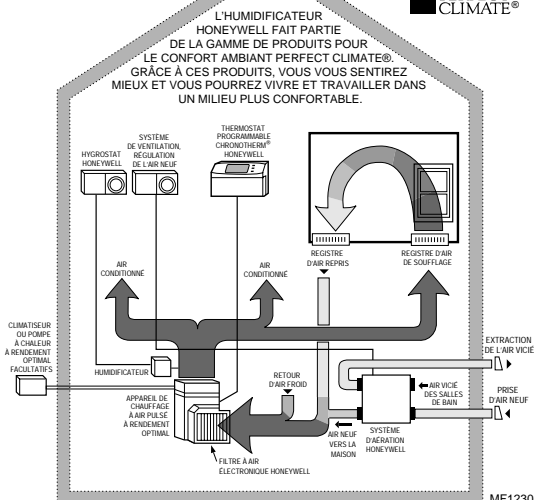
CLIMATE®

L'HUMIDIFICATEUR HONEYWELL FAIT PARTIE DE LA GAMME DE PRODUITS POUR LE CONFORT AMBIANT PERFECT CLIMATE®. GRÂCE À CES PRODUITS, VOUS VOUS SENTIREZ MIEUX ET VOUS POURREZ VIVRE ET TRAVAILLER DANS UN MILIEU PLUS CONFORTABLE.

HYGROSTAT HONEYWELL

SYSTÈME DE VENTILATION, RÉGULATION DE L'AIR NEUF

THERMOSTAT PROGRAMMABLE CHRONOTHERM® HONEYWELL

REGISTRE D'AIR REPRIS

REGISTRE D'AIR DE SOUFFLAGE

AIR CONDITIONNÉ

AIR CONDITIONNÉ

CLIMATISEUR OU POMPE À CHALEUR À RENDEMENT OPTIMAL FACULTATIFS

HUMIDIFICATEUR

APPAREIL DE CHAUFFAGE À AIR PULSÉ À RENDEMENT OPTIMAL

RETOUR D'AIR FROID

EXTRACTION DE L'AIR VICIÉ

AIR VICIÉ DES SALLES DE BAIN

PRISE D'AIR NEUF

SYSTÈME D'AÉRATION HONEYWELL

AIR NEUF VERS LA MAISON

FILTRE À AIR ÉLECTRONIQUE HONEYWELL

MF1230